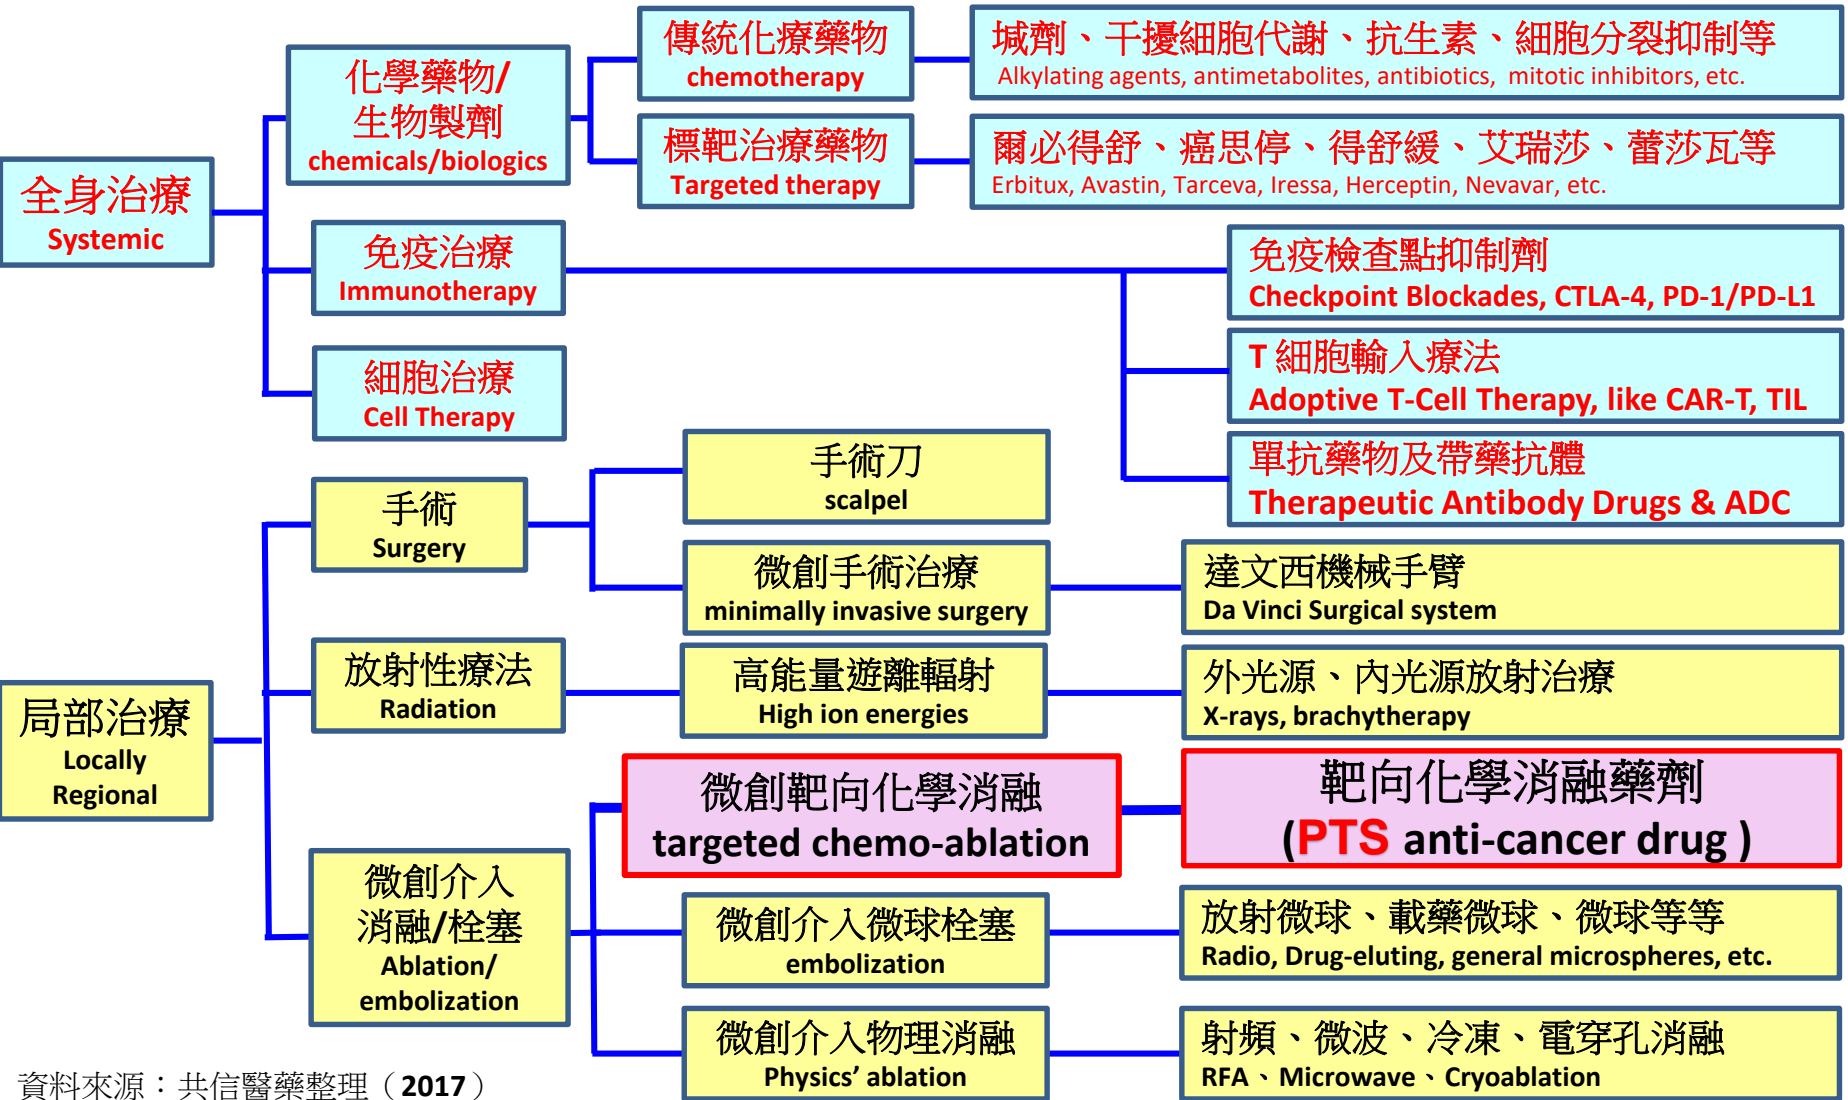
全身治療
Systemic

化學藥物/
生物製劑
chemicals/biologics

傳統化療藥物
chemotherapy

堿劑、干擾細胞代謝、抗生素、細胞分裂抑制等
Alkylating agents, antimetabolites, antibiotics, mitotic inhibitors, etc.

標靶治療藥物
Targeted therapy

爾必得舒、癌思停、得舒緩、艾瑞莎、蕾莎瓦等
Erbitux, Avastin, Tarceva, Iressa, Herceptin, Nevavar, etc.

免疫治療
Immunotherapy

免疫檢查點抑制劑
Checkpoint Blockades, CTLA-4, PD-1/PD-L1

T 細胞輸入療法
Adoptive T-Cell Therapy, like CAR-T, TIL

單抗藥物及帶藥抗體
Therapeutic Antibody Drugs & ADC

細胞治療
Cell Therapy

局部治療
Locally
Regional

手術
Surgery

手術刀
scalpel

微創手術治療
minimally invasive surgery

達文西機械手臂
Da Vinci Surgical system

放射性療法
Radiation

高能量遊離輻射
High ion energies

外光源、內光源放射治療
X-rays, brachytherapy

微創介入
消融/栓塞
Ablation/
embolization

微創靶向化學消融
targeted chemo-ablation

靶向化學消融藥劑
(PTS anti-cancer drug )

微創介入微球栓塞
embolization

放射微球、載藥微球、微球等等
Radio, Drug-eluting, general microspheres, etc.

微創介入物理消融
Physics' ablation

射頻、微波、冷凍、電穿孔消融
RFA、Microwave、Cryoablation

資料來源：共信醫藥整理（2017）